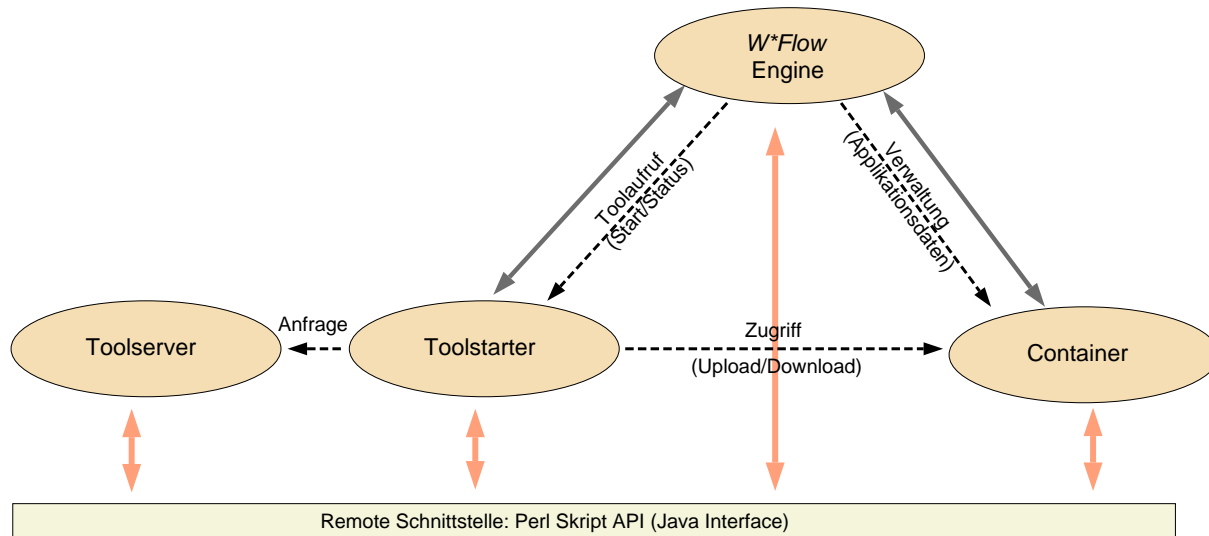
W*Flow
Engine

Toolaufruf
(Start/Status)

Verwaltung
(Applikationsdaten)

Anfrage

Toolserver

Toolstarter

Zugriff
(Upload/Download)

Container

Remote Schnittstelle: Perl Skript API (Java Interface)